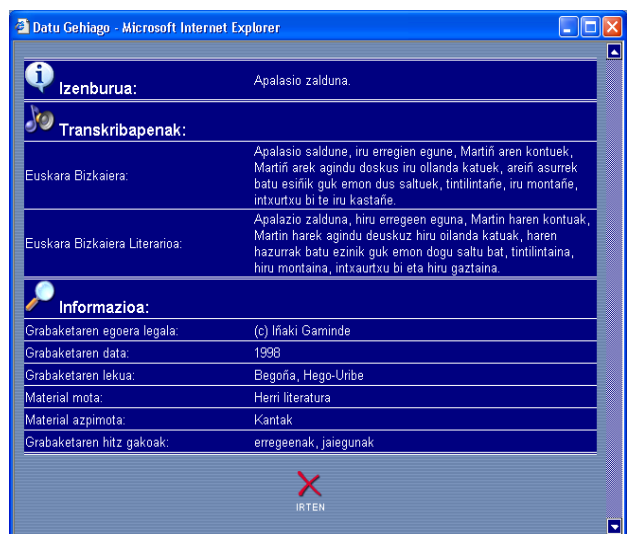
Datu Gehiago - Microsoft Internet Explorer

| Izenburua: | Apalasio zalduna. |
|---|---|
| **Transkribapenak:** | |
| Euskara Bizkaiera: | Apalasio saldune, iru erregien egune, Martiñ aren kontuek, Martiñ arek agindu doskus iru ollanda katuek, areiñ asurrek batu esiñik guk emon dus saltuek, tintilintañe, iru montañe, intxurtxu bi te iru kastañe. |
| Euskara Bizkaiera Literarioa: | Apalazio zalduna, hiru erregeen eguna, Martin haren kontuak, Martin harek agindu deuskuz hiru oilanda katuak, haren hazurrak batu ezinik guk emon dogu saltu bat, tintilintaina, hiru montaina, intxaurtxu bi eta hiru gaztaina. |
| **Informazioa:** | |
| Grabaketaren egoera legala: | (c) Iñaki Gaminde |
| Grabaketaren data: | 1998 |
| Grabaketaren lekua: | Begoña, Hego-Uribe |
| Material mota: | Herri literatura |
| Material azpimota: | Kantak |
| Grabaketaren hitz gakoak: | erregeenak, jaiegunak |

IRTEN